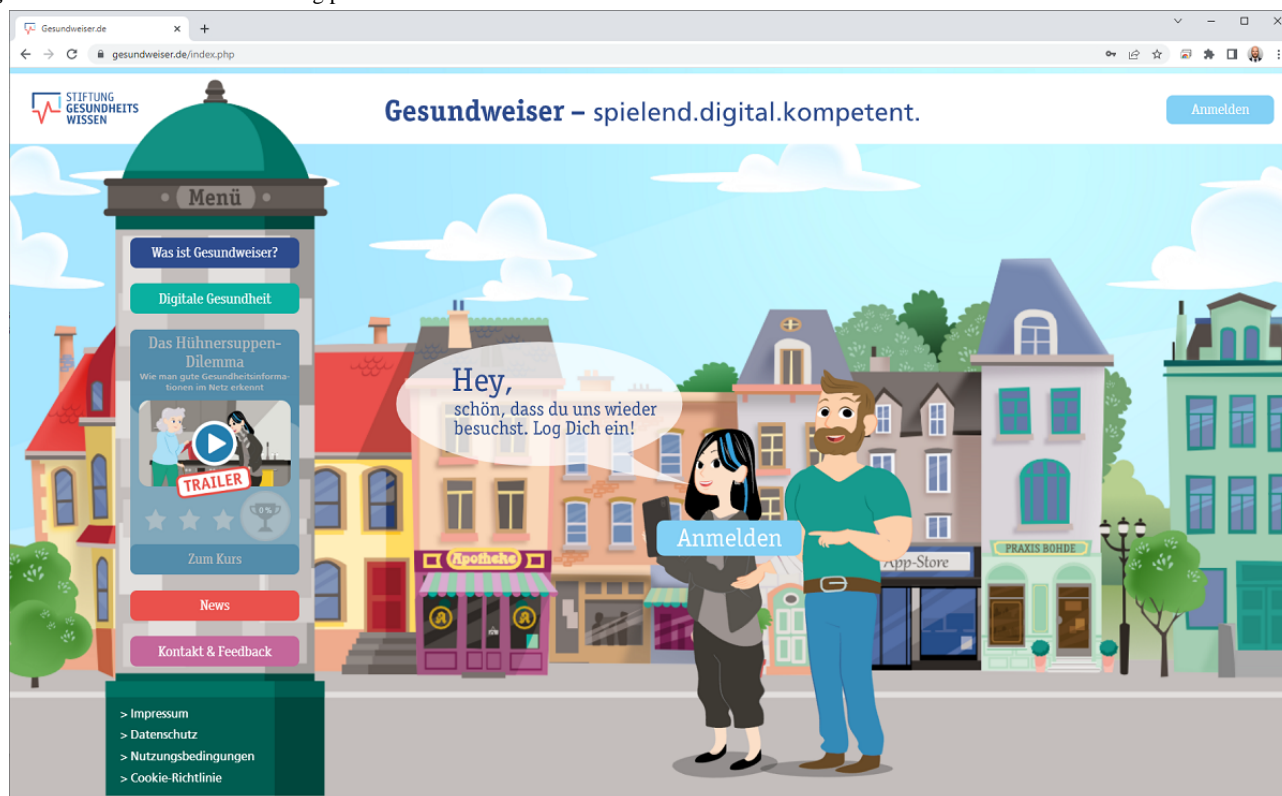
Gesundweiser.de

gesundweiser.de/index.php

STIFTUNG GESUNDHEITSWISSEN

Gesundweiser – spielend.digital.kompetent.

Anmelden

Menü

Was ist Gesundweiser?

Digitale Gesundheit

Das Hühnersuppen-Dilemma

Wie man gute Gesundheitsinformationen im Netz erkennt

TRAILER

0%

Zum Kurs

News

Kontakt & Feedback

> Impressum
> Datenschutz
> Nutzungsbedingungen
> Cookie-Richtlinie

Hey,
schön, dass du uns wieder besuchst. Log Dich ein!

Anmelden

Apotheke

App-Store

PRAXIS BOHDE